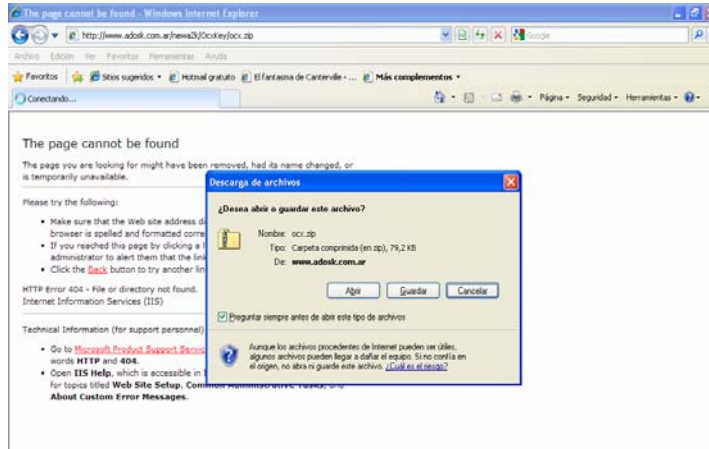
The page cannot be found - Windows Internet Explorer

http://www.adosk.com.ar/newa2k/OcxKey/ocx.zip

Google

Archivo Edición Ver Favoritos Herramientas Ayuda

Favoritos | Sitios sugeridos • Hotmail gratuito El fantasma de Canterville - ... Más complementos •

Conectando...

Página • Seguridad • Herramientas •

The page cannot be found

The page you are looking for might have been removed, had its name changed, or is temporarily unavailable.

Please try the following:

• Make sure that the Web site address di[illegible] browser is spelled and formatted corre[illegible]
• If you reached this page by clicking a l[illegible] administrator to alert them that the link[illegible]
• Click the Back button to try another lin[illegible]

HTTP Error 404 - File or directory not found.
Internet Information Services (IIS)

Technical Information (for support personnel)

• Go to Microsoft Product Support Servic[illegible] words HTTP and 404.
• Open IIS Help, which is accessible in I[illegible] for topics titled Web Site Setup, Com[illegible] About Custom Error Messages.

Descarga de archivos

¿Desea abrir o guardar este archivo?

Nombre: ocx.zip
Tipo: Carpeta comprimida (en zip), 79,2 KB
De: www.adosk.com.ar

Abrir Guardar Cancelar

Preguntar siempre antes de abrir este tipo de archivos

Aunque los archivos procedentes de Internet pueden ser útiles, algunos archivos pueden llegar a dañar el equipo. Si no confía en el origen, no abra ni guarde este archivo. ¿Cuál es el riesgo?